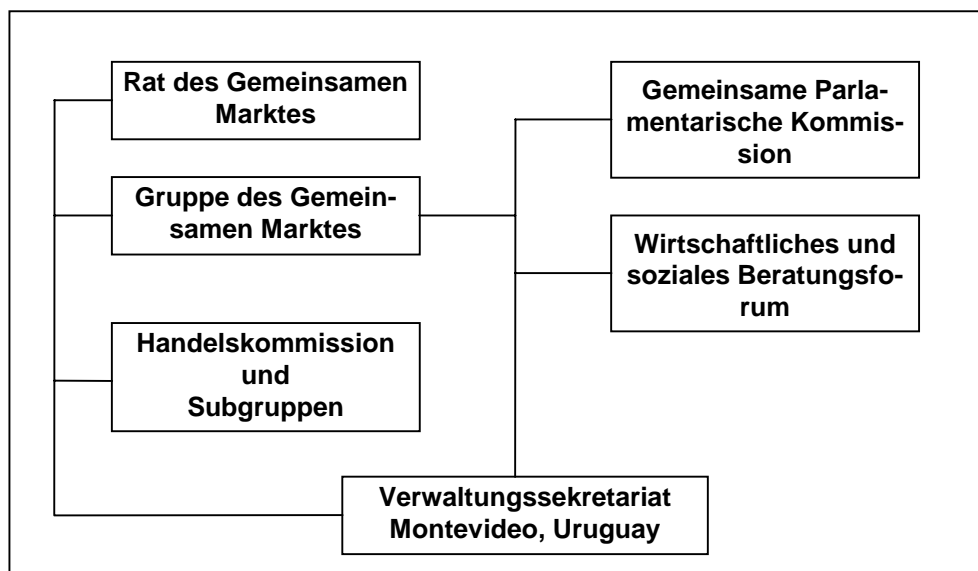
Rat des Gemeinsamen Marktes

Gruppe des Gemeinsamen Marktes

Handelskommission und Subgruppen

Gemeinsame Parlamentarische Kommission

Wirtschaftliches und soziales Beratungsforum

Verwaltungssekretariat Montevideo, Uruguay